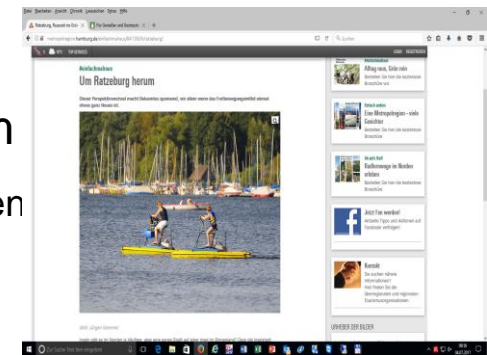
Datei Bearbeiten Ansicht Chronik Lesezeichen Extras Hilfe

Ratzeburg, Rund um den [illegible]

Für Genießer und Sportsleute

metropolregion.hamburg.de/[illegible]/ratzeburg/

Um Ratzeburg herum

Dieser Perspektivenwechsel macht Bekanntes spannend, wir sehen wieder das Freiheitsgrenzgefühl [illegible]

Alltag neu, Grün raus

Eine Metropolregion - viele Gesichter

Radlerstraße im Norden erleben

Jetzt Fan werden!

Kontakt

URHEBER DER BILDER

n

en